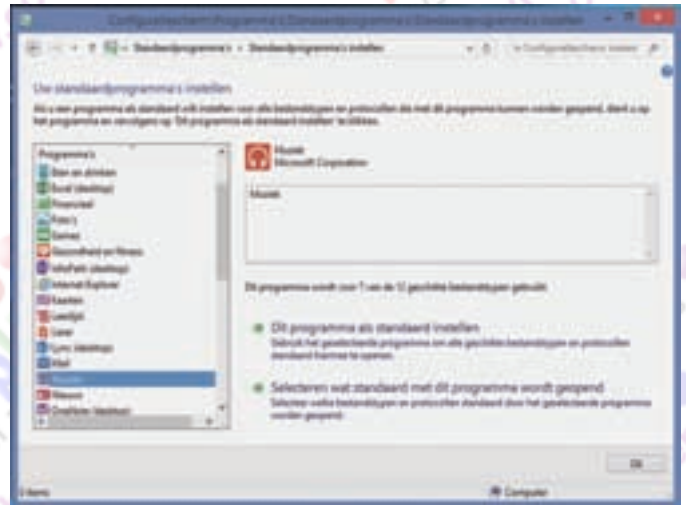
Configuratiescherm\Programma's\Standaardprogramma's\Standaardprogramma's instellen

Standaardprogramma's › Standaardprogramma's instellen

Configuratiescherm doorzoeken

Uw standaardprogramma's instellen

Als u een programma als standaard wilt instellen voor alle bestandstypen en protocollen die met dit programma kunnen worden geopend, klikt u op het programma en vervolgens op 'Dit programma als standaard instellen' te klikken.

Programma's
Eten en drinken
Excel (desktop)
Financieel
Foto's
Games
Gezondheid en fitness
InfoPath (desktop)
Internet Explorer
Kaarten
Leeslijst
Lezer
Lync (desktop)
Mail
Muziek
Nieuws
OneNote (desktop)

Muziek
Microsoft Corporation

Muziek

Dit programma wordt voor 7 van de 12 geschikte bestandstypen gebruikt.

Dit programma als standaard instellen
Gebruik het geselecteerde programma om alle geschikte bestandstypen en protocollen standaard hiermee te openen.

Selecteren wat standaard met dit programma wordt geopend
Selecteer welke bestandstypen en protocollen standaard door het geselecteerde programma worden geopend.

OK

1 item

Computer